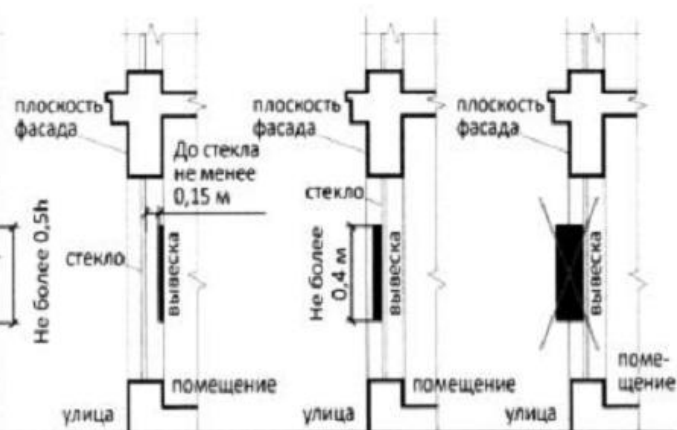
плоскость фасада

До стекла не менее 0,15 м

Не более 0,5h

стекло

вывеска

помещение

улица

плоскость фасада

стекло

Не более 0,4 м

вывеска

помещение

улица

плоскость фасада

вывеска

помещение

улица